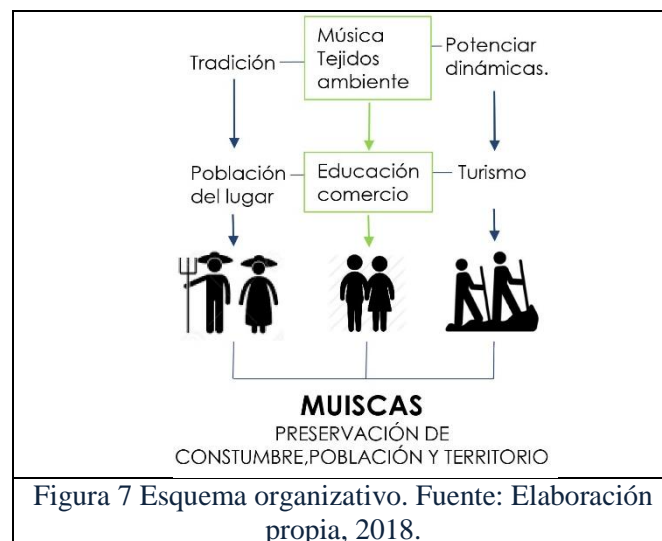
Tradición

Música
Tejidos
ambiente

Potenciar
dinámicas.

Población
del lugar

Educación
comercio

Turismo

MUISCAS
PRESERVACIÓN DE
CONSTUMBRE,POBLACIÓN Y TERRITORIO

Figura 7 Esquema organizativo. Fuente: Elaboración propia, 2018.